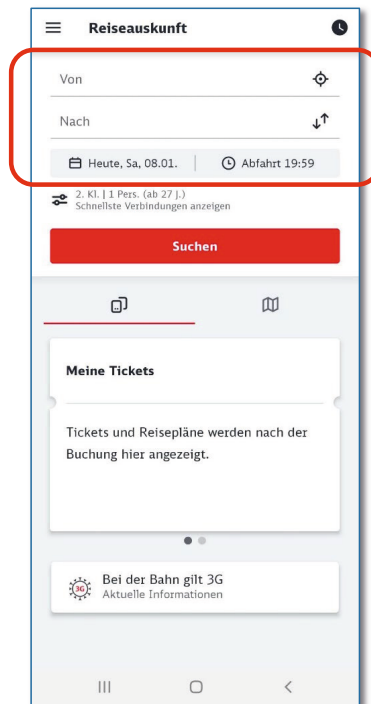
Reiseauskunft

Von

Nach

Heute, Sa, 08.01.

Abfahrt 19:59

2. Kl. | 1 Pers. (ab 27 J.)
Schnellste Verbindungen anzeigen

Suchen

Meine Tickets

Tickets und Reisepläne werden nach der Buchung hier angezeigt.

3G

Bei der Bahn gilt 3G
Aktuelle Informationen